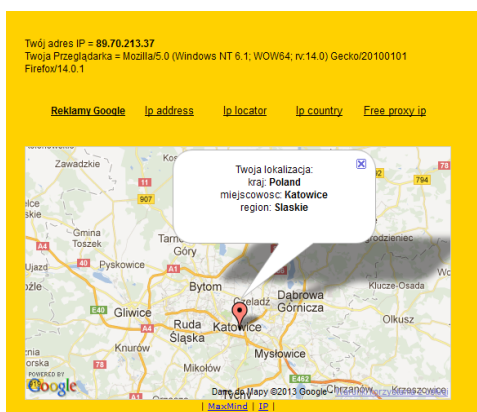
Twój adres IP = 89.70.213.37
Twoja Przeglądarka = Mozilla/5.0 (Windows NT 6.1; WOW64; rv:14.0) Gecko/20100101 Firefox/14.0.1

Reklamy Google Ip address Ip locator Ip country Free proxy ip

Twoja lokalizacja:
kraj: Poland
miejscowosc: Katowice
region: Slaskie

Zawadzkie
Gliwice
Toszek
Pyskowice
Tarn
Bytom
Czeladź
Dąbrowa Górnicza
Ruda Śląska
Katowice
Mysłowice
Mikołów
Olkusz
Klucze-Osada
Zawiercie
Chrzanów
Krzeszowice
Tychy
907
11
78
94
40
794
E40
E462
A1
A4
POWERED BY
Google
Dane do Mapy ©2013 Google
| MaxMind | IP |